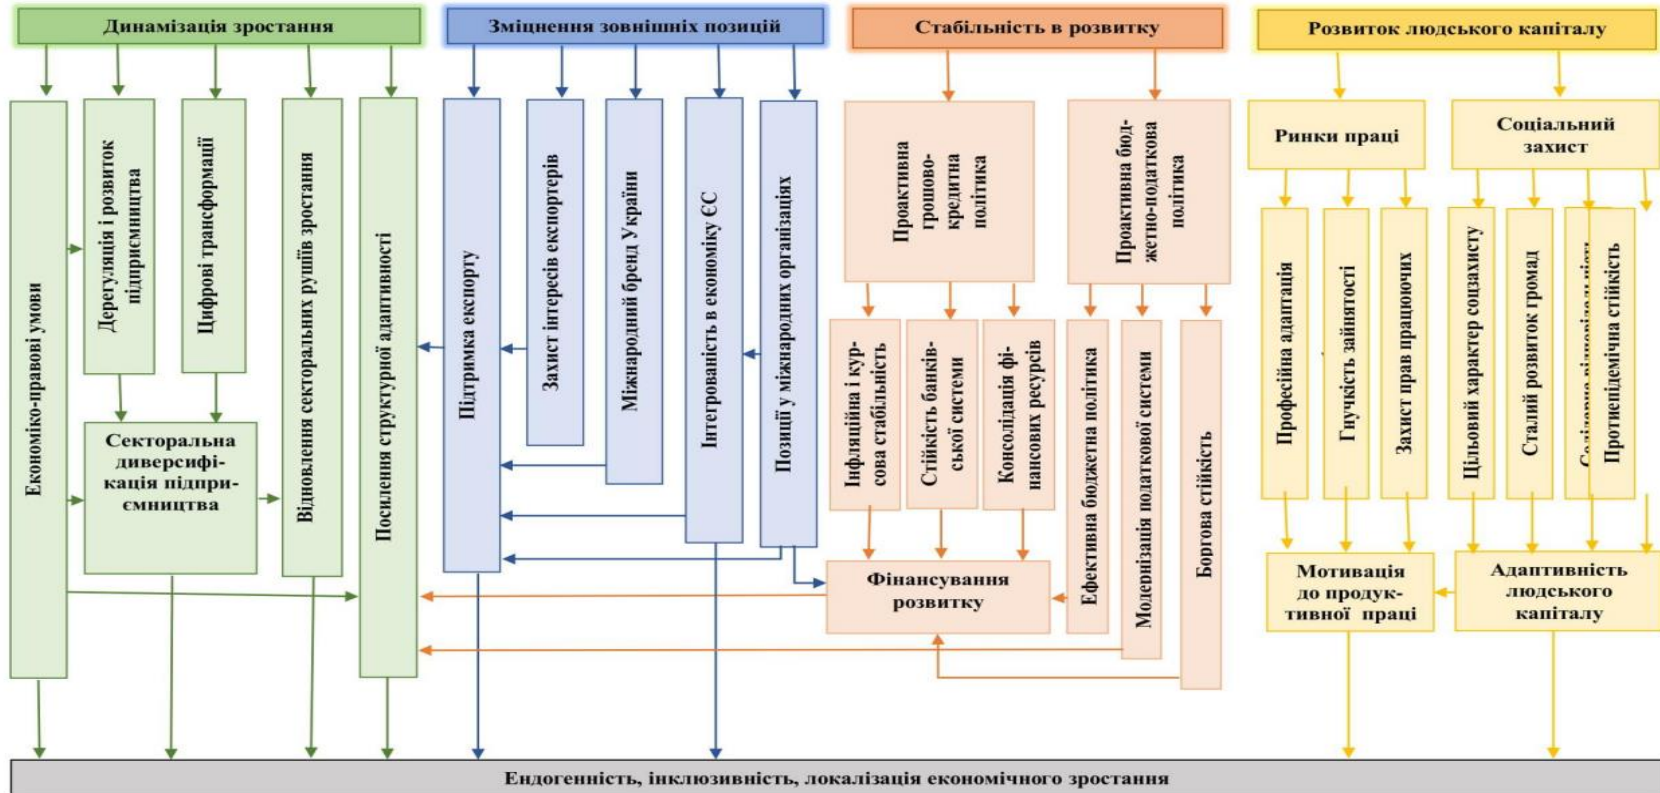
Динамізація зростання

Зміцнення зовнішніх позицій

Стабільність в розвитку

Розвиток людського капіталу

Економіко-правові умови

Дерегуляція і розвиток підприємництва

Цифрові трансформації

Відновлення секторальних рушіїв зростання

Посилення структурної адаптивності

Секторальна диверсифікація підприємництва

Підтримка експорту

Захист інтересів експортерів

Міжнародний бренд України

Інтегрованість в економіку ЄС

Позиції у міжнародних організаціях

Проактивна грошово-кредитна політика

Проактивна бюджетно-податкова політика

Інфляційна і курсова стабільність

Стійкість банківської системи

Консолідація фінансових ресурсів

Ефективна бюджетна політика

Модернізація податкової системи

Боргова стійкість

Фінансування розвитку

Ринки праці

Соціальний захист

Професійна адаптація

Гнучкість зайнятості

Захист прав працюючих

Цільовий характер соцзахисту

Сталий розвиток громад

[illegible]

Протиепідемічна стійкість

Мотивація до продуктивної праці

Адаптивність людського капіталу

Ендогенність, інклюзивність, локалізація економічного зростання